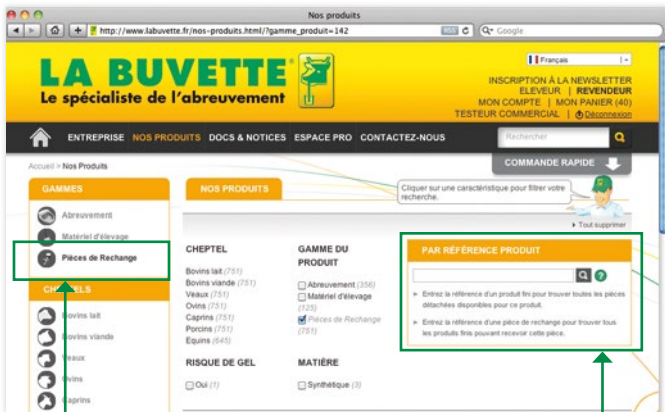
Nos produits

http://www.labuvette.fr/nos-produits.html/?gamme_produit=142

RSS

Q- Google

LA BUVETTE®

Le spécialiste de l'abreuvement

Français

INSCRIPTION À LA NEWSLETTER
ELEVEUR | REVENDEUR
MON COMPTE | MON PANIER (40)
TESTEUR COMMERCIAL | Déconnexion

ENTREPRISE NOS PRODUITS DOCS & NOTICES ESPACE PRO CONTACTEZ-NOUS

Rechercher

COMMANDE RAPIDE

Accueil > Nos Produits

GAMMES

Abreuvement

Matériel d'élevage

Pièces de Rechange

CHEPTELS

Bovins lait

Bovins viande

Veaux

Ovins

Caprins

NOS PRODUITS

Cliquer sur une caractéristique pour filtrer votre recherche.

Tout supprimer

CHEPTEL

Bovins lait (751)
Bovins viande (751)
Veaux (751)
Ovins (751)
Caprins (751)
Porcins (751)
Equins (645)

GAMME DU PRODUIT

Abreuvement (356)
Matériel d'élevage (125)
Pièces de Rechange (751)

RISQUE DE GEL

Oui (1)

MATIÈRE

Synthétique (3)

PAR RÉFÉRENCE PRODUIT

Entrez la référence d'un produit fini pour trouver toutes les pièces détachées disponibles pour ce produit.

Entrez la référence d'une pièce de rechange pour trouver tous les produits finis pouvant recevoir cette pièce.